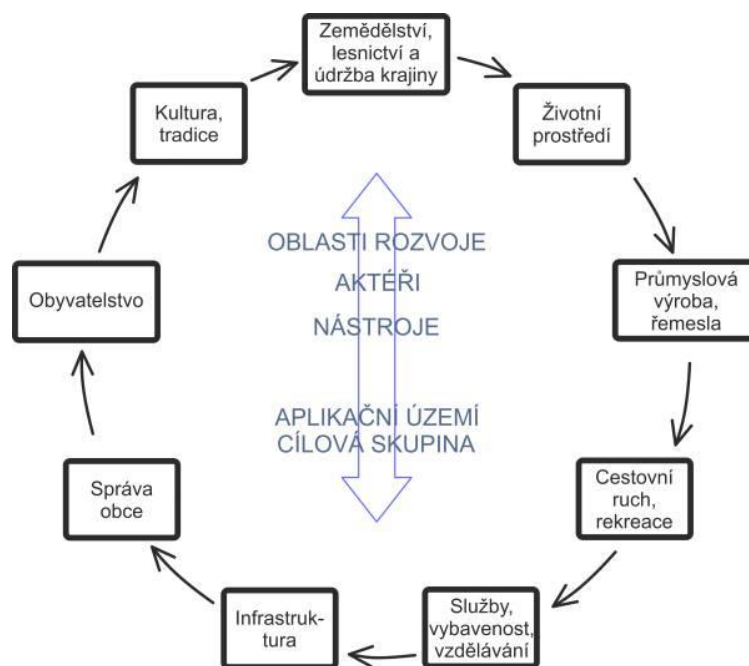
Zemědělství, lesnictví a údržba krajiny

Životní prostředí

Průmyslová výroba, řemesla

Cestovní ruch, rekreace

Služby, vybavenost, vzdělávání

Infrastruktura

Správa obce

Obyvatelstvo

Kultura, tradice

OBLASTI ROZVOJE
AKTÉŘI
NÁSTROJE

APLIKAČNÍ ÚZEMÍ
CÍLOVÁ SKUPINA